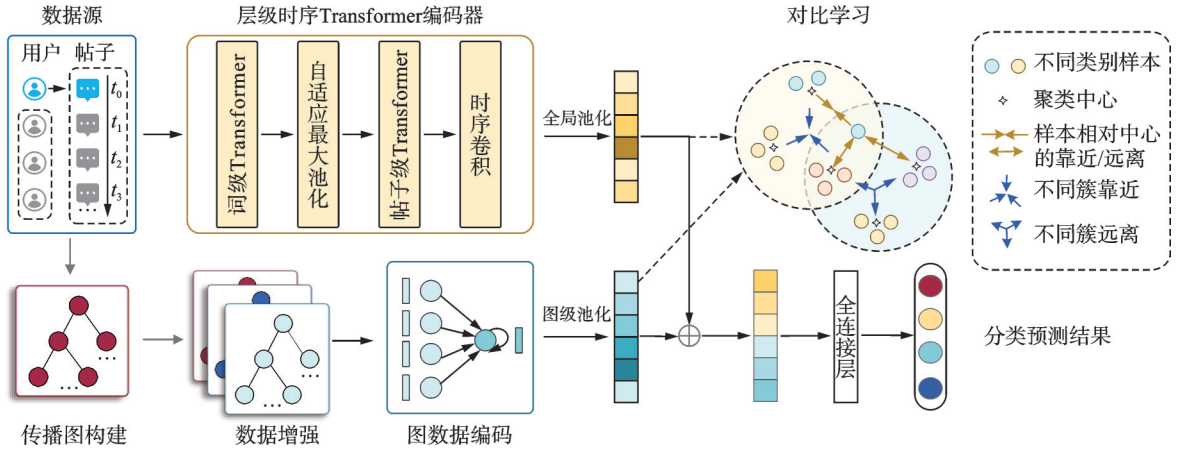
数据源

用户 帖子

$t_0$

$t_1$

$t_2$

$t_3$

…

层级时序Transformer编码器

词级Transformer

自适应最大池化

帖子级Transformer

时序卷积

全局池化

对比学习

不同类别样本

聚类中心

样本相对中心的靠近/远离

不同簇靠近

不同簇远离

传播图构建

…

…

数据增强

…

…

图数据编码

图级池化

全连接层

分类预测结果